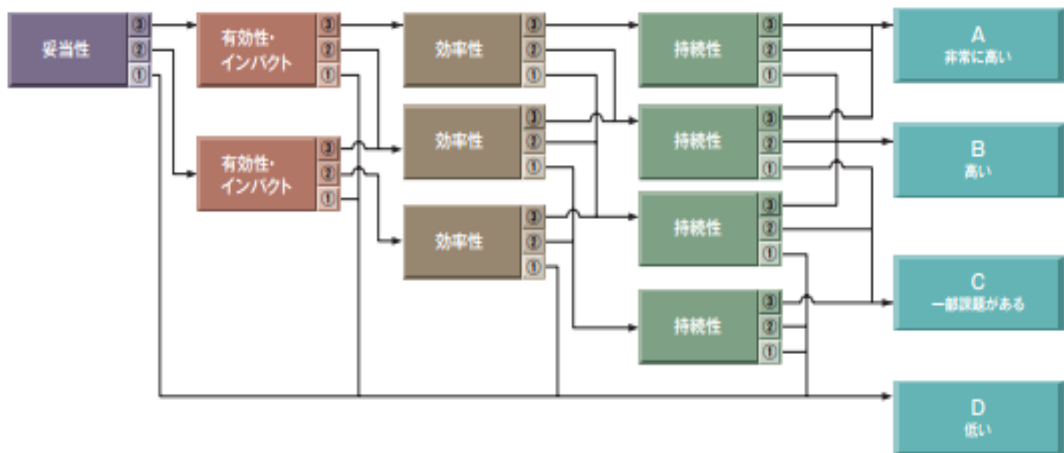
妥当性 ③ ② ①

有効性・インパクト ③ ② ①

有効性・インパクト ③ ② ①

効率性 ③ ② ①

効率性 ③ ② ①

効率性 ③ ② ①

持続性 ③ ② ①

持続性 ③ ② ①

持続性 ③ ② ①

持続性 ③ ② ①

A
非常に高い

B
高い

C
一部課題がある

D
低い